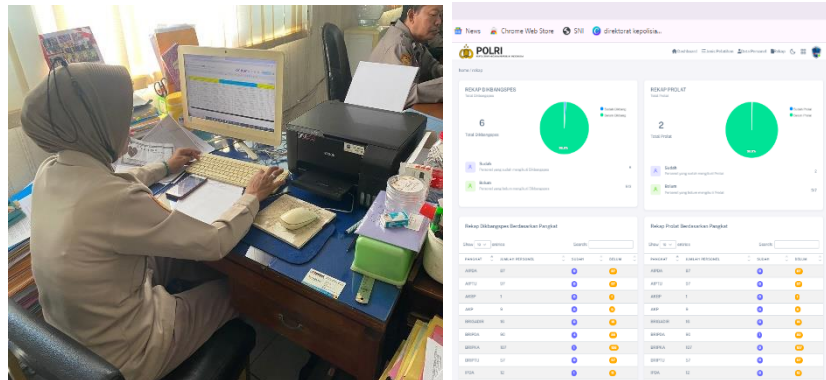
News Chrome Web Store SNI direktorat kepolisia...

POLRI

Home / Index

REKAP DIKBANGSPES

6

Total Dikbangspes

A Sudah

B Belum

REKAP PROLAT

2

Total Prolat

A Sudah

B Belum

Rekap Dikbangspes Berdasarkan Pangkat

Show 10 entries

Search:

| PANGKAT | JUMLAH PERSONEL | SUDAH | BELUM |
|---|---|---|---|
| AIPDA | 67 | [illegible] | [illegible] |
| AIPTU | 37 | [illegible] | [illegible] |
| AKBP | 1 | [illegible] | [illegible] |
| AKP | 9 | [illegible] | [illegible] |
| BRIGADIR | 15 | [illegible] | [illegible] |
| BRIPKA | 60 | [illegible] | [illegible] |
| BRIPDA | 107 | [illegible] | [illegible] |
| BRIPTU | 37 | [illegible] | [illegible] |
| IPDA | 12 | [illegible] | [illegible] |

Rekap Prolat Berdasarkan Pangkat

Show 10 entries

Search:

| PANGKAT | JUMLAH PERSONEL | SUDAH | BELUM |
|---|---|---|---|
| AIPDA | 67 | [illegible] | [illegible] |
| AIPTU | 37 | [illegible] | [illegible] |
| AKBP | 1 | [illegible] | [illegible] |
| AKP | 9 | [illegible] | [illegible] |
| BRIGADIR | 15 | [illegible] | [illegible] |
| BRIPKA | 60 | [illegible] | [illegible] |
| BRIPDA | 107 | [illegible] | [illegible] |
| BRIPTU | 37 | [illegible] | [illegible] |
| IPDA | 12 | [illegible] | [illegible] |